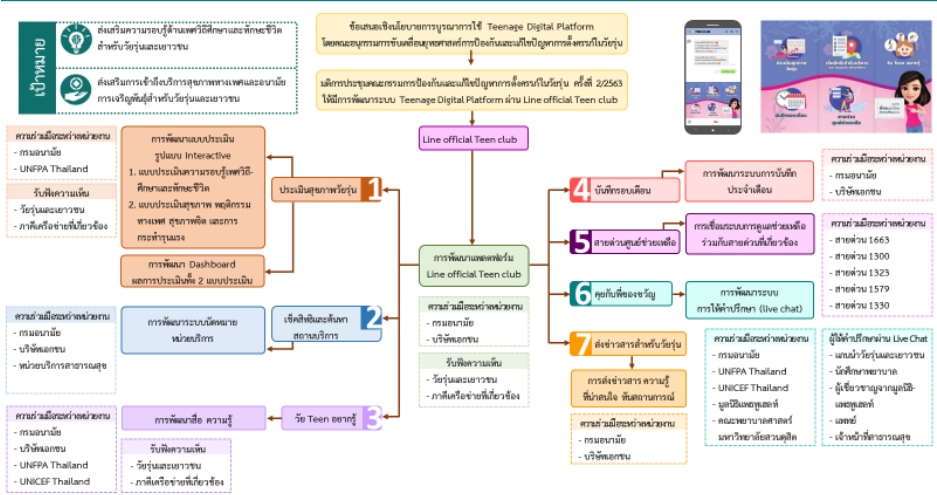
เป้าหมาย

ส่งเสริมความรอบรู้ด้านเพศวิถีศึกษาและทักษะชีวิตสำหรับวัยรุ่นและเยาวชน

ส่งเสริมการเข้าถึงบริการสุขภาพทางเพศและอนามัยการเจริญพันธุ์สำหรับวัยรุ่นและเยาวชน

ข้อเสนอเชิงนโยบายการบูรณาการใช้ Teenage Digital Platform โดยคณะอนุกรรมการขับเคลื่อนยุทธศาสตร์การป้องกันและแก้ไขปัญหาการตั้งครรภ์ในวัยรุ่น

มติการประชุมคณะกรรมการป้องกันและแก้ไขปัญหาการตั้งครรภ์ในวัยรุ่น ครั้งที่ 2/2563 ให้มีการพัฒนาระบบ Teenage Digital Platform ผ่าน Line official Teen club

Line official Teen club

การพัฒนาแพลตฟอร์ม Line official Teen club

ความร่วมมือระหว่างหน่วยงาน
- กรมอนามัย
- บริษัทเอกชน

รับฟังความเห็น
- วัยรุ่นและเยาวชน
- ภาคีเครือข่ายที่เกี่ยวข้อง

ความร่วมมือระหว่างหน่วยงาน
- กรมอนามัย
- UNFPA Thailand

รับฟังความเห็น
- วัยรุ่นและเยาวชน
- ภาคีเครือข่ายที่เกี่ยวข้อง

การพัฒนาแบบประเมินรูปแบบ Interactive
1. แบบประเมินความรอบรู้เพศวิถีศึกษาและทักษะชีวิต
2. แบบประเมินสุขภาพ พฤติกรรมทางเพศ สุขภาพจิต และการกระทำรุนแรง

การพัฒนา Dashboard ผลการประเมินทั้ง 2 แบบประเมิน

1 ประเมินสุขภาพวัยรุ่น

ความร่วมมือระหว่างหน่วยงาน
- กรมอนามัย
- บริษัทเอกชน
- หน่วยบริการสาธารณสุข

การพัฒนาระบบนัดหมายหน่วยบริการ

2 เช็คสิทธิและค้นหาสถานบริการ

ความร่วมมือระหว่างหน่วยงาน
- กรมอนามัย
- บริษัทเอกชน
- UNFPA Thailand
- UNICEF Thailand

การพัฒนาสื่อ ความรู้

3 วัย Teen อยากรู้

รับฟังความเห็น
- วัยรุ่นและเยาวชน
- ภาคีเครือข่ายที่เกี่ยวข้อง

4 บันทึกรอบเดือน

การพัฒนาระบบการบันทึกประจำเดือน

ความร่วมมือระหว่างหน่วยงาน
- กรมอนามัย
- บริษัทเอกชน

5 สายด่วนศูนย์ช่วยเหลือ

การเชื่อมระบบการดูแลช่วยเหลือร่วมกับสายด่วนที่เกี่ยวข้อง

ความร่วมมือระหว่างหน่วยงาน
- สายด่วน 1663
- สายด่วน 1300
- สายด่วน 1323
- สายด่วน 1579
- สายด่วน 1330

6 คุยกับพี่ออฟขวัญ

การพัฒนาระบบการให้คำปรึกษา (live chat)

ความร่วมมือระหว่างหน่วยงาน
- กรมอนามัย
- UNFPA Thailand
- UNICEF Thailand
- มูลนิธิแพธทูเฮลท์
- คณะพยาบาลศาสตร์ มหาวิทยาลัยสวนดุสิต

ผู้ให้คำปรึกษาผ่าน Live Chat
- แกนนำวัยรุ่นและเยาวชน
- นักศึกษาพยาบาล
- ผู้เชี่ยวชาญจากมูลนิธิแพธทูเฮลท์
- แพทย์
- เจ้าหน้าที่สาธารณสุข

7 ส่งข่าวสารสำหรับวัยรุ่น

การส่งข่าวสาร ความรู้ที่น่าสนใจ ทันสถานการณ์

ความร่วมมือระหว่างหน่วยงาน
- กรมอนามัย
- บริษัทเอกชน